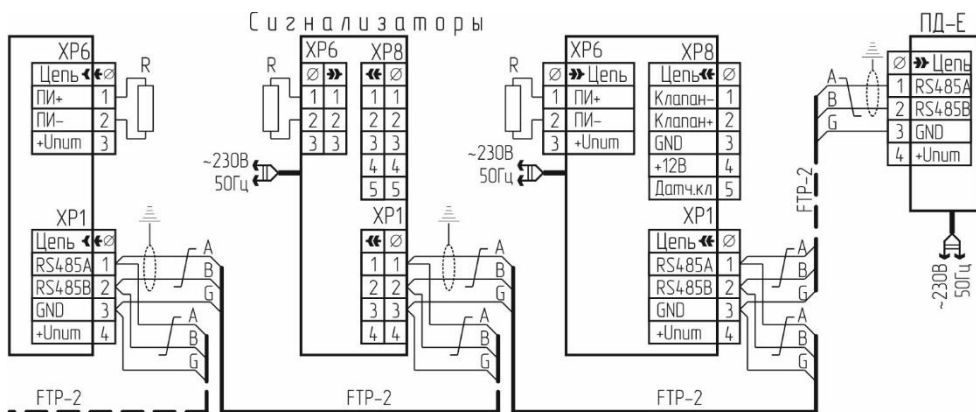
Сигнализаторы

XP6
Цепь
ПИ+ 1
ПИ– 2
+Uпит 3
R

XP1
Цепь
RS485A 1
RS485B 2
GND 3
+Uпит 4
A
B
G
A
B
G
FTP-2

XP6
R
1 1
2 2
3 3
~230В
50Гц
XP8
1 1
2 2
3 3
4 4
5 5
XP1
1 1
2 2
3 3
4 4
A
B
G
A
B
G
FTP-2

XP6
R
Цепь
1 ПИ+
2 ПИ–
3 +Uпит
~230В
50Гц
XP8
Цепь
Клапан– 1
Клапан+ 2
GND 3
+12В 4
Датч.кл 5
XP1
Цепь
RS485A 1
RS485B 2
GND 3
+Uпит 4
A
B
G
A
B
G
FTP-2

ПД–Е
A
B
G
FTP-2
Цепь
1 RS485A
2 RS485B
3 GND
4 +Uпит
~230В
50Гц